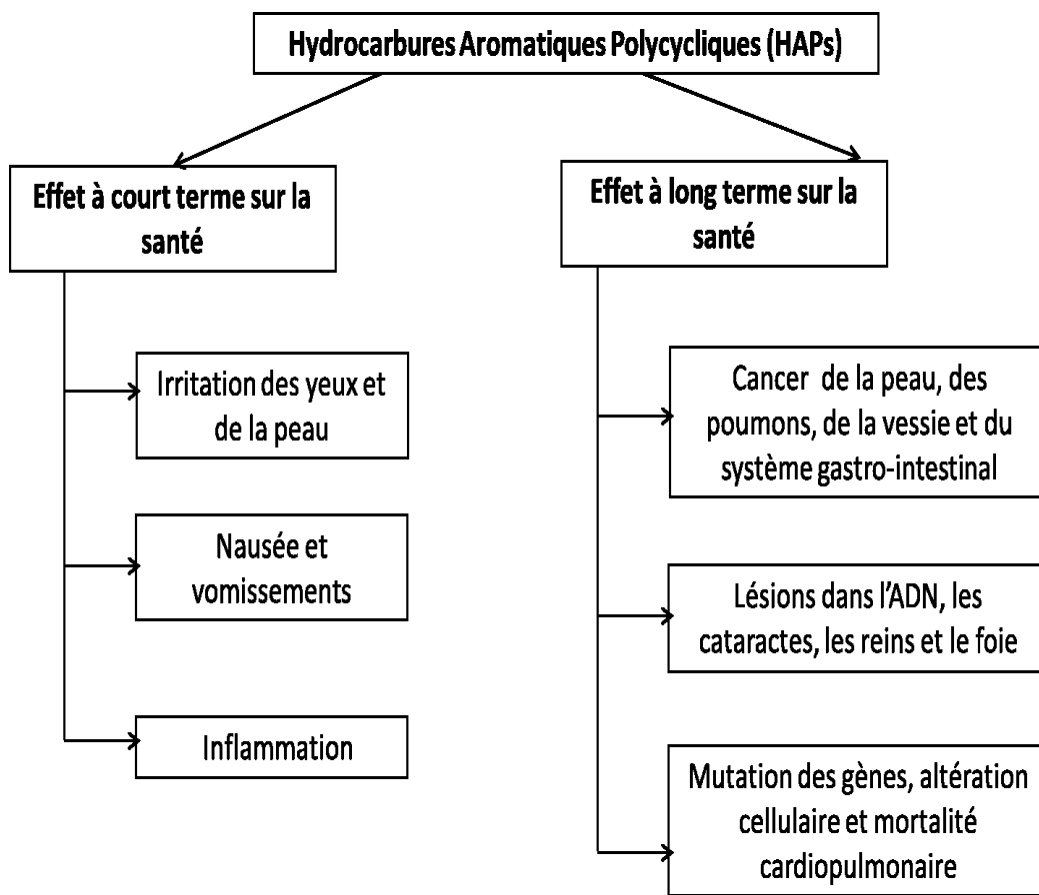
Hydrocarbures Aromatiques Polycycliques (HAPs)

Effet à court terme sur la santé

Irritation des yeux et de la peau

Nausée et vomissements

Inflammation

Effet à long terme sur la santé

Cancer de la peau, des poumons, de la vessie et du système gastro-intestinal

Lésions dans l'ADN, les cataractes, les reins et le foie

Mutation des gènes, altération cellulaire et mortalité cardiopulmonaire